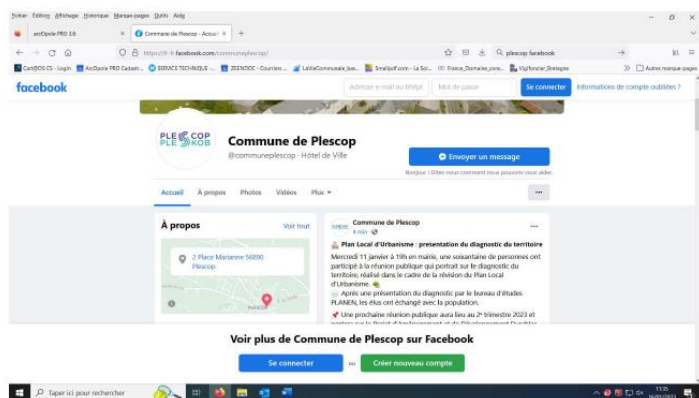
Fichier Édition Affichage Historique Marque-pages Outils Aide

arcOpole PRO 3.6 ×
Commune de Plescop - Accueil ×
+

https://fr-fr.facebook.com/communeplescop/
plescop facebook

Cart@DS.CS - Login
ArcOpole PRO Cadastr...
SERVICE TECHNIQUE -...
ZENDOC - Courriers ...
LaVilleCommunale_bas...
Smallpdf.com - La Sol...
France_Domaine_cons...
VigiFoncier_Bretagne
Autres marque-pages

facebook
Adresse e-mail ou tél
Mot de passe
Se connecter
Informations de compte oubliées ?

PLE COP
PLE KOB

Commune de Plescop
@communeplescop · Hôtel de Ville

Envoyer un message
Bonjour ! Dites nous comment nous pouvons vous aider.

Accueil
À propos
Photos
Vidéos
Plus ▾
...

À propos
Voir tout

2 Place Marianne 56890 Plescop

Plescop

Commune de Plescop
4 min ·

Plan Local d'Urbanisme : présentation du diagnostic du territoire

Mercredi 11 janvier à 19h en mairie, une soixantaine de personnes ont participé à la réunion publique qui portrait sur le diagnostic du territoire, réalisé dans le cadre de la révision du Plan Local d'Urbanisme.

Après une présentation du diagnostic par le bureau d'études PLANEN, les élus ont échangé avec la population.

Une prochaine réunion publique aura lieu au 2e trimestre 2023 et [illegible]

Voir plus de Commune de Plescop sur Facebook

Se connecter
ou
Créer nouveau compte

Taper ici pour rechercher
11:35
16/01/2023